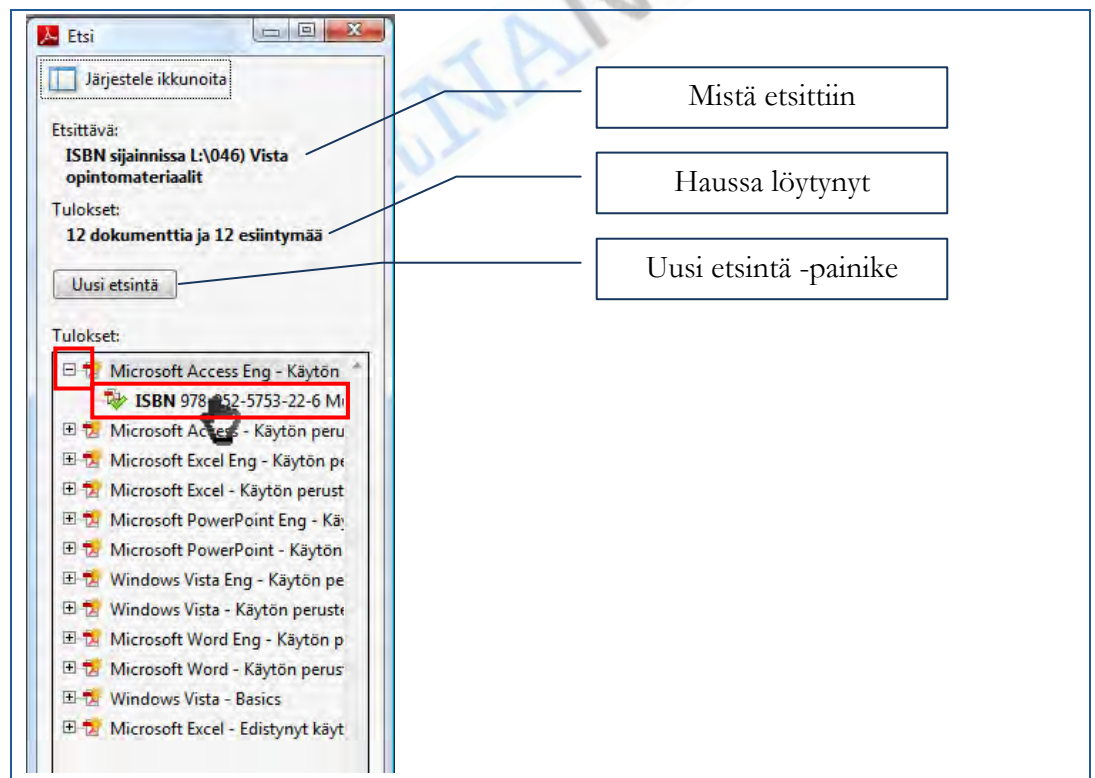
Etsi

Järjestele ikkunoita

Etsittävä:
ISBN sijainnissa L:\046) Vista opintomateriaalit

Tulokset:
12 dokumenttia ja 12 esiintymää

Uusi etsintä

Tulokset:

Microsoft Access Eng - Käytön
ISBN 978-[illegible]52-5753-22-6 M
Microsoft Access - Käytön peru
Microsoft Excel Eng - Käytön pe
Microsoft Excel - Käytön perust
Microsoft PowerPoint Eng - Käy
Microsoft PowerPoint - Käytön
Windows Vista Eng - Käytön pe
Windows Vista - Käytön peruste
Microsoft Word Eng - Käytön p
Microsoft Word - Käytön perus
Windows Vista - Basics
Microsoft Excel - Edistynyt käyt

Mistä etsittiin

Haussa löytynyt

Uusi etsintä -painike